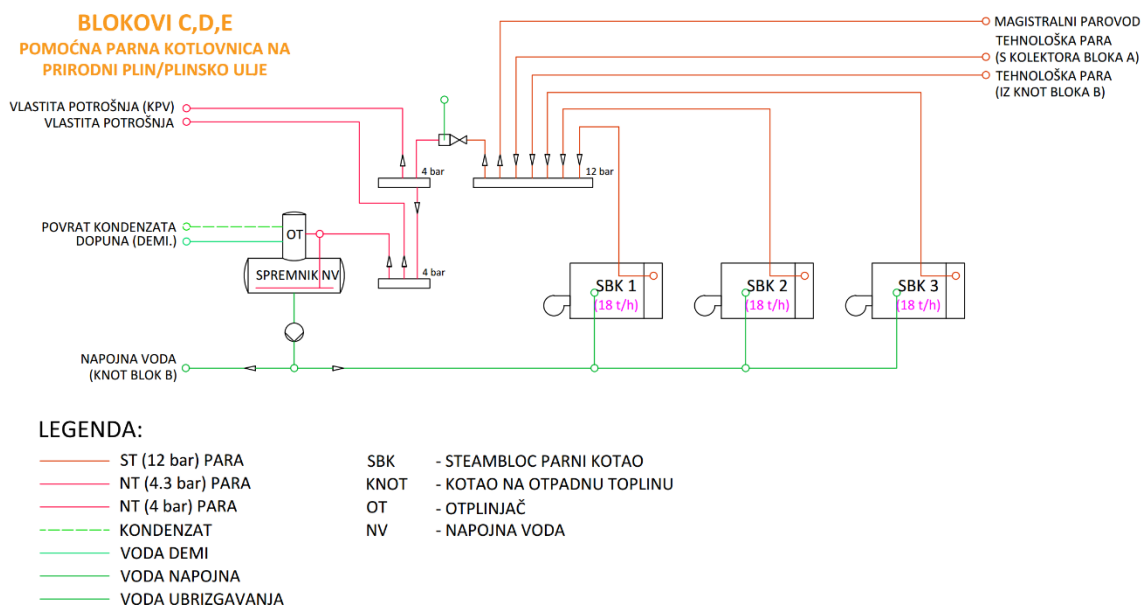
BLOKOVI C,D,E
POMOĆNA PARNA KOTLOVNICA NA PRIRODNI PLIN/PLINSKO ULJE

MAGISTRALNI PAROVOD
TEHNOLOŠKA PARA (S KOLEKTORA BLOKA A)
TEHNOLOŠKA PARA (IZ KNOT BLOKA B)

VLASTITA POTROŠNJA (KPV)
VLASTITA POTROŠNJA

4 bar
12 bar

POVRAT KONDENZATA
DOPUNA (DEMI.)

OT
SPREMNIK NV

4 bar

SBK 1
(18 t/h)
SBK 2
(18 t/h)
SBK 3
(18 t/h)

NAPOJNA VODA (KNOT BLOK B)

LEGENDA:

ST (12 bar) PARA
NT (4.3 bar) PARA
NT (4 bar) PARA
KONDENZAT
VODA DEMI
VODA NAPOJNA
VODA UBRIZGAVANJA

SBK - STEAMBLOC PARNI KOTAO
KNOT - KOTAO NA OTPADNU TOPLINU
OT - OTPLINJAČ
NV - NAPOJNA VODA